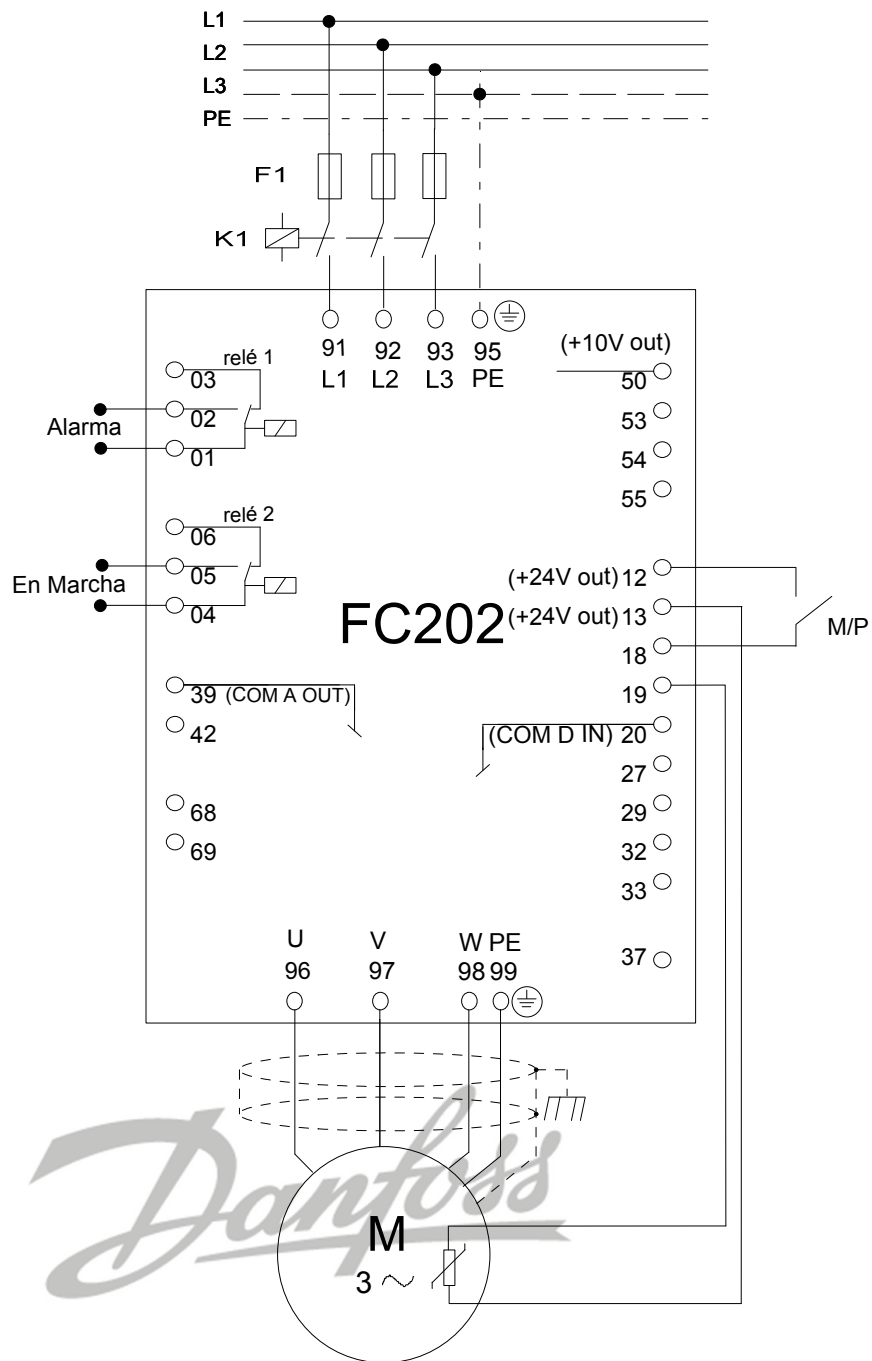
L1
L2
L3
PE

F1

K1

91 L1
92 L2
93 L3
95 PE

(+10V out)
50
53
54
55

relé 1
03
02
01
Alarma

relé 2
06
05
04
En Marcha

FC202

(+24V out) 12
(+24V out) 13
18
19
(COM D IN) 20
27
29
32
33
37

M/P

39 (COM A OUT)
42
68
69

U 96
V 97
W 98
PE 99

M
3 $\sim$

Danfoss